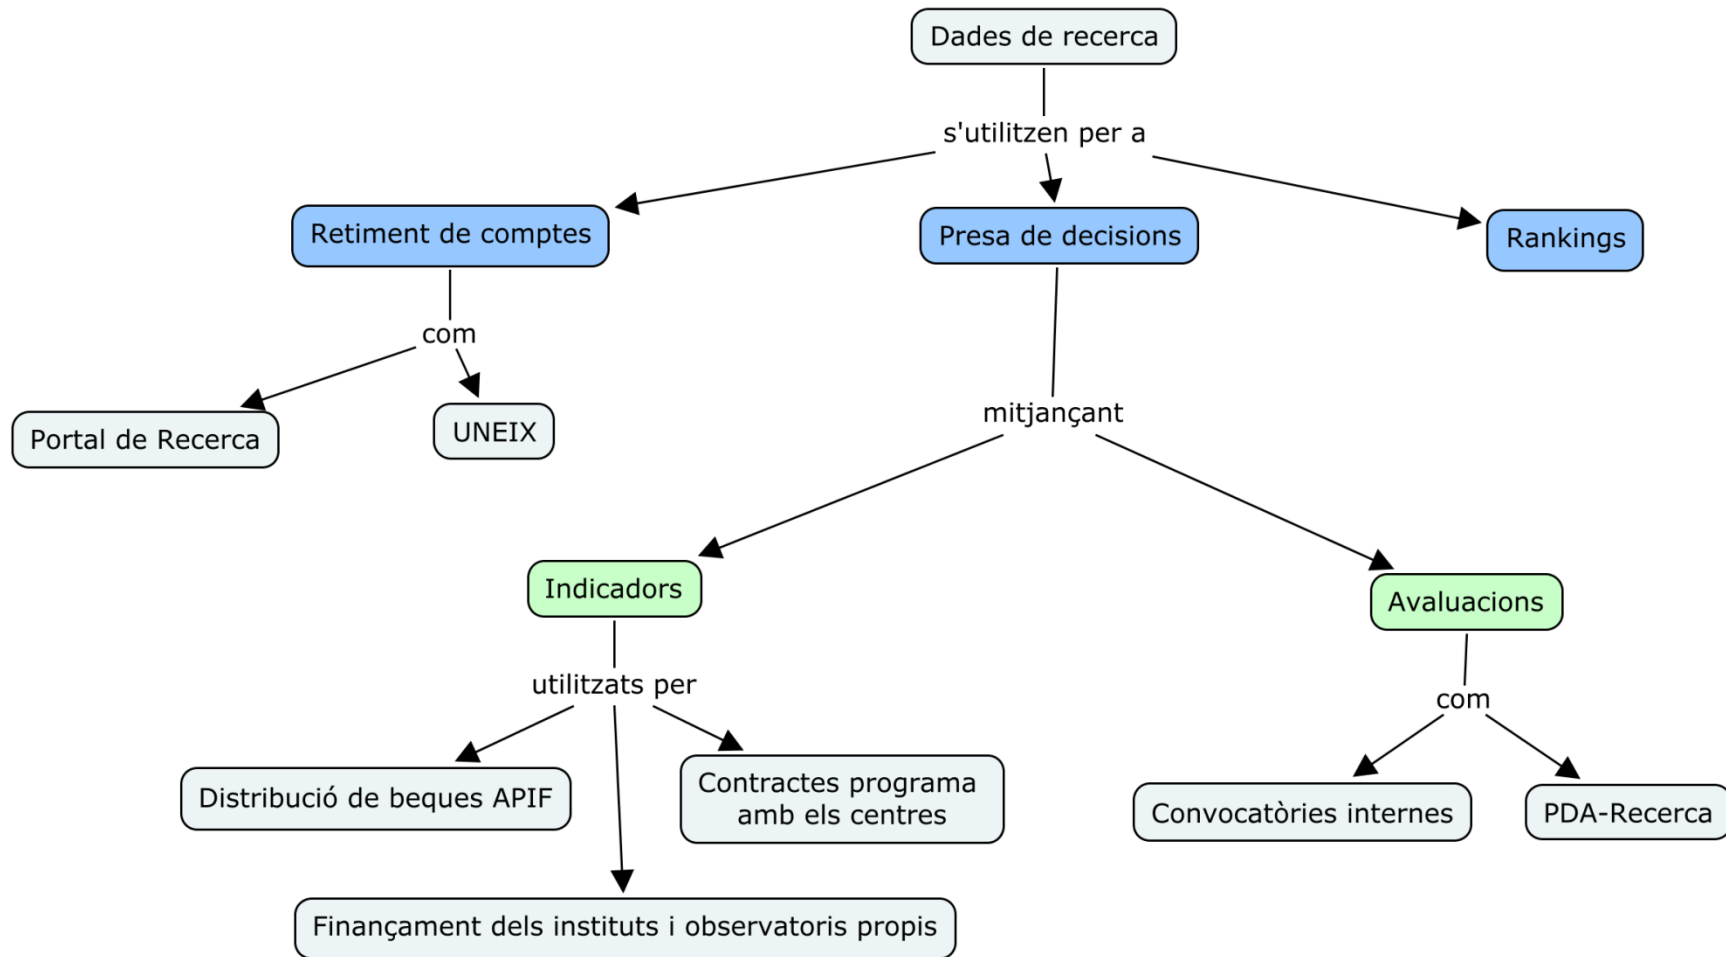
Dades de recerca

s'utilitzen per a

Retiment de comptes

Presa de decisions

Rankings

com

Portal de Recerca

UNEIX

mitjançant

Indicadors

Avaluacions

utilitzats per

Distribució de beques APIF

Contractes programa amb els centres

Finançament dels instituts i observatoris propis

com

Convocatòries internes

PDA-Recerca